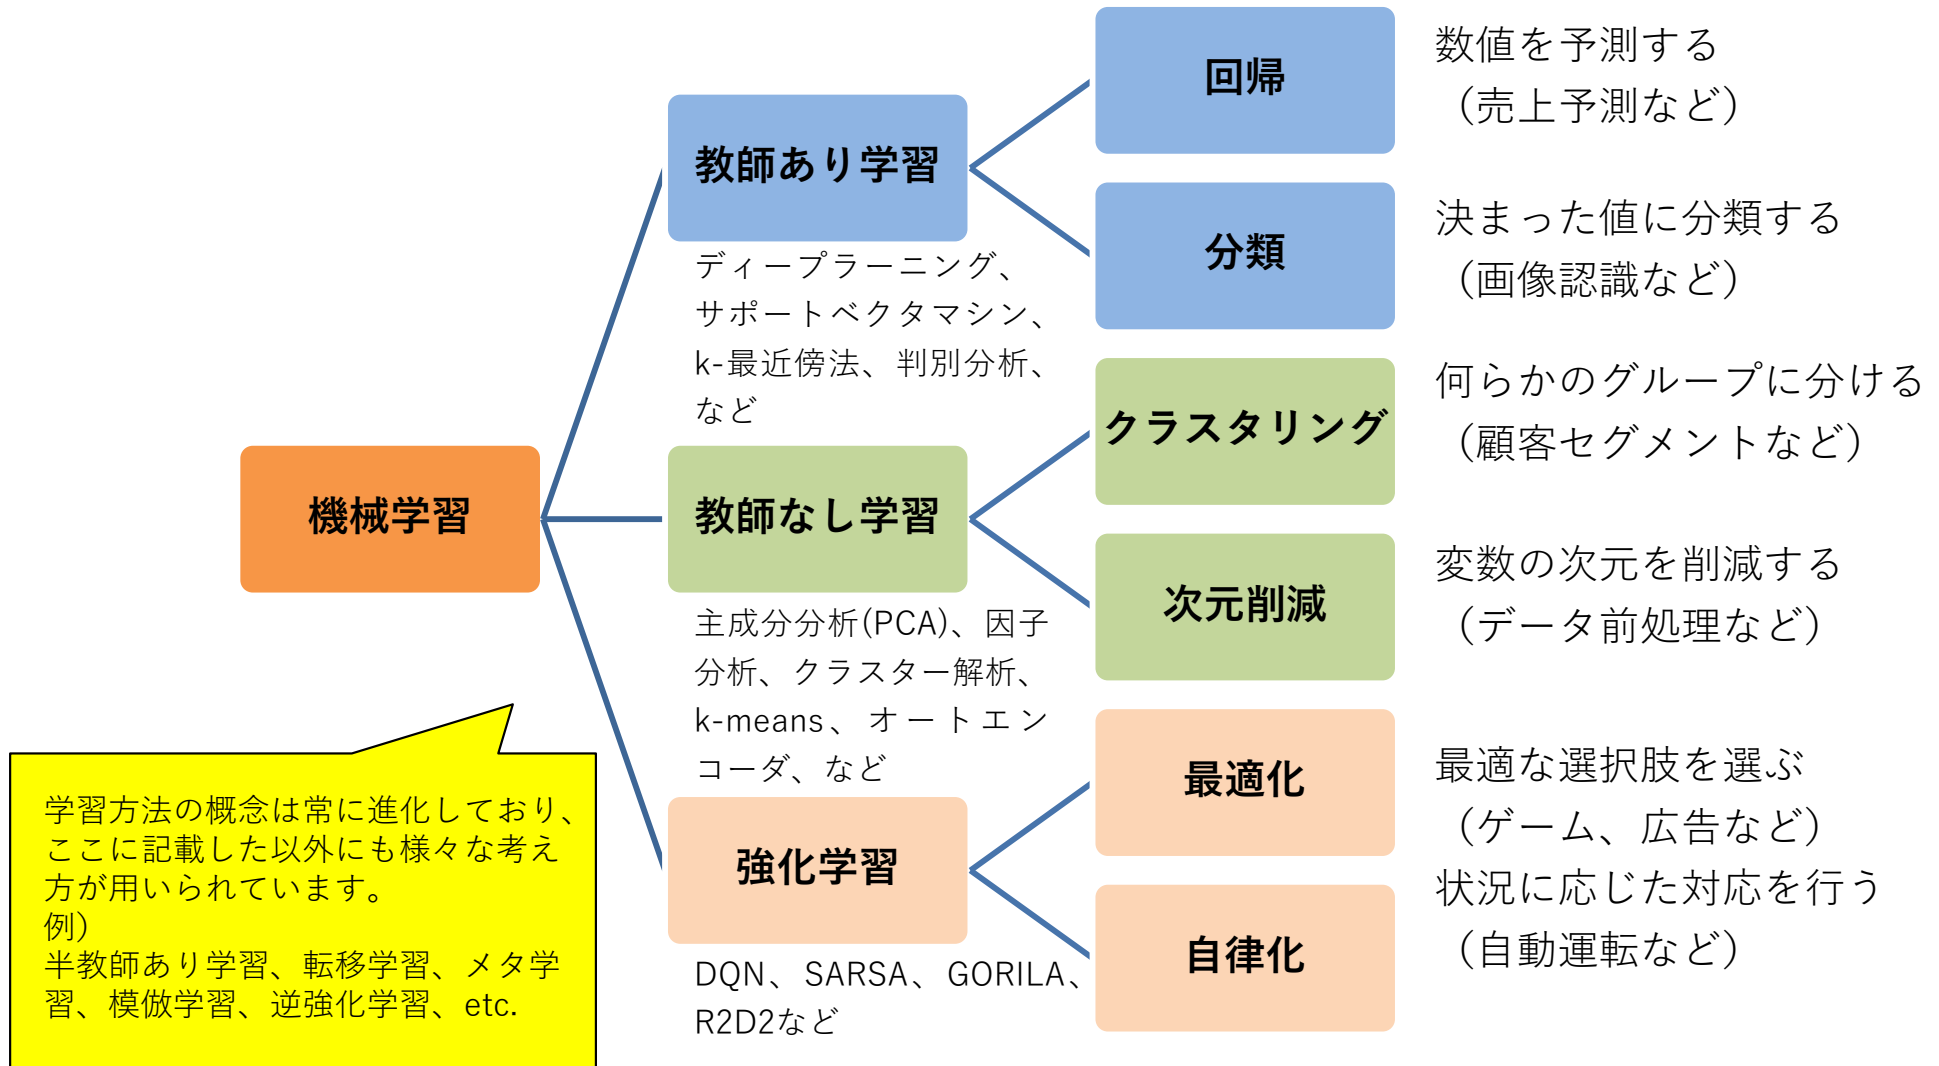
機械学習

教師あり学習

ディープラーニング、サポートベクタマシン、k-最近傍法、判別分析、など

回帰

数値を予測する
（売上予測など）

分類

決まった値に分類する
（画像認識など）

教師なし学習

主成分分析(PCA)、因子分析、クラスター解析、k-means、オートエンコーダ、など

クラスタリング

何らかのグループに分ける
（顧客セグメントなど）

次元削減

変数の次元を削減する
（データ前処理など）

強化学習

DQN、SARSA、GORILA、R2D2など

最適化

最適な選択肢を選ぶ
（ゲーム、広告など）

自律化

状況に応じた対応を行う
（自動運転など）

学習方法の概念は常に進化しており、ここに記載した以外にも様々な考え方が用いられています。
例）
半教師あり学習、転移学習、メタ学習、模倣学習、逆強化学習、etc.